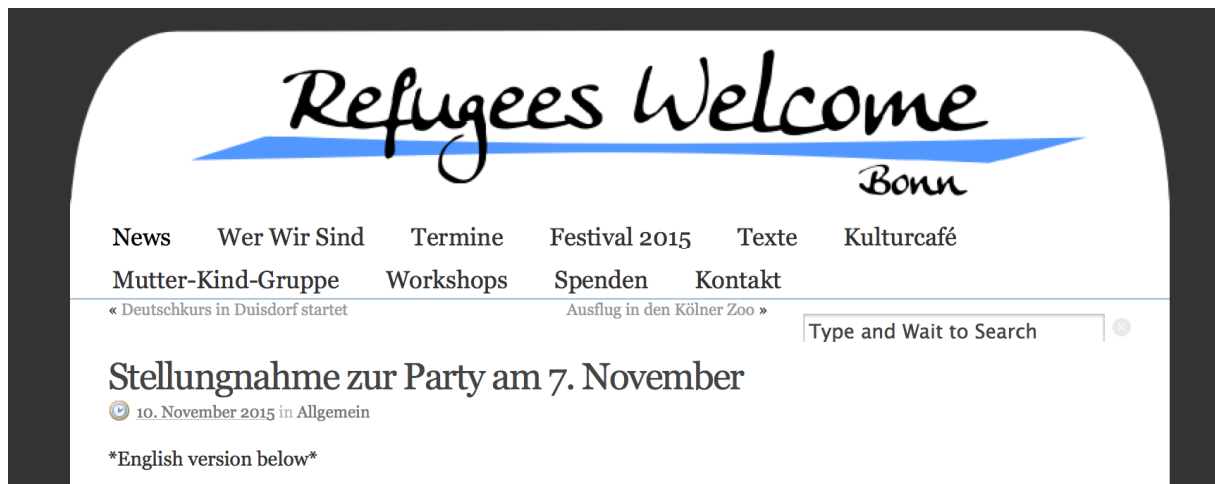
Refugees Welcome
Bonn

News Wer Wir Sind Termine Festival 2015 Texte Kulturcafé Mutter-Kind-Gruppe Workshops Spenden Kontakt

« Deutschkurs in Duisdorf startet

Ausflug in den Kölner Zoo »

Type and Wait to Search

Stellungnahme zur Party am 7. November

10. November 2015 in Allgemein

*English version below*